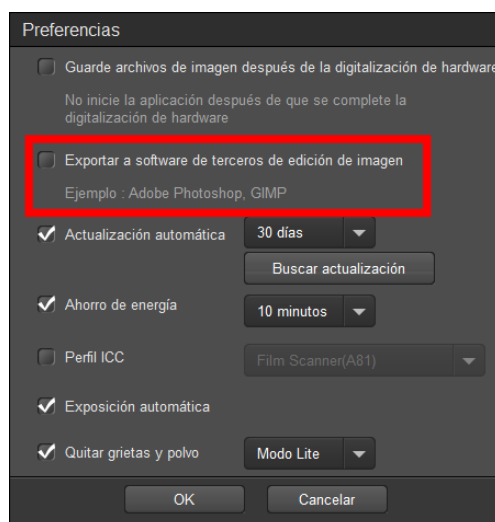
Preferencias

Guarde archivos de imagen después de la digitalización de hardware

No inicie la aplicación después de que se complete la digitalización de hardware

Exportar a software de terceros de edición de imagen

Ejemplo : Adobe Photoshop, GIMP

Actualización automática
30 días

Buscar actualización

Ahorro de energía
10 minutos

Perfil ICC
Film Scanner(A81)

Exposición automática

Quitar grietas y polvo
Modo Lite

OK
Cancelar